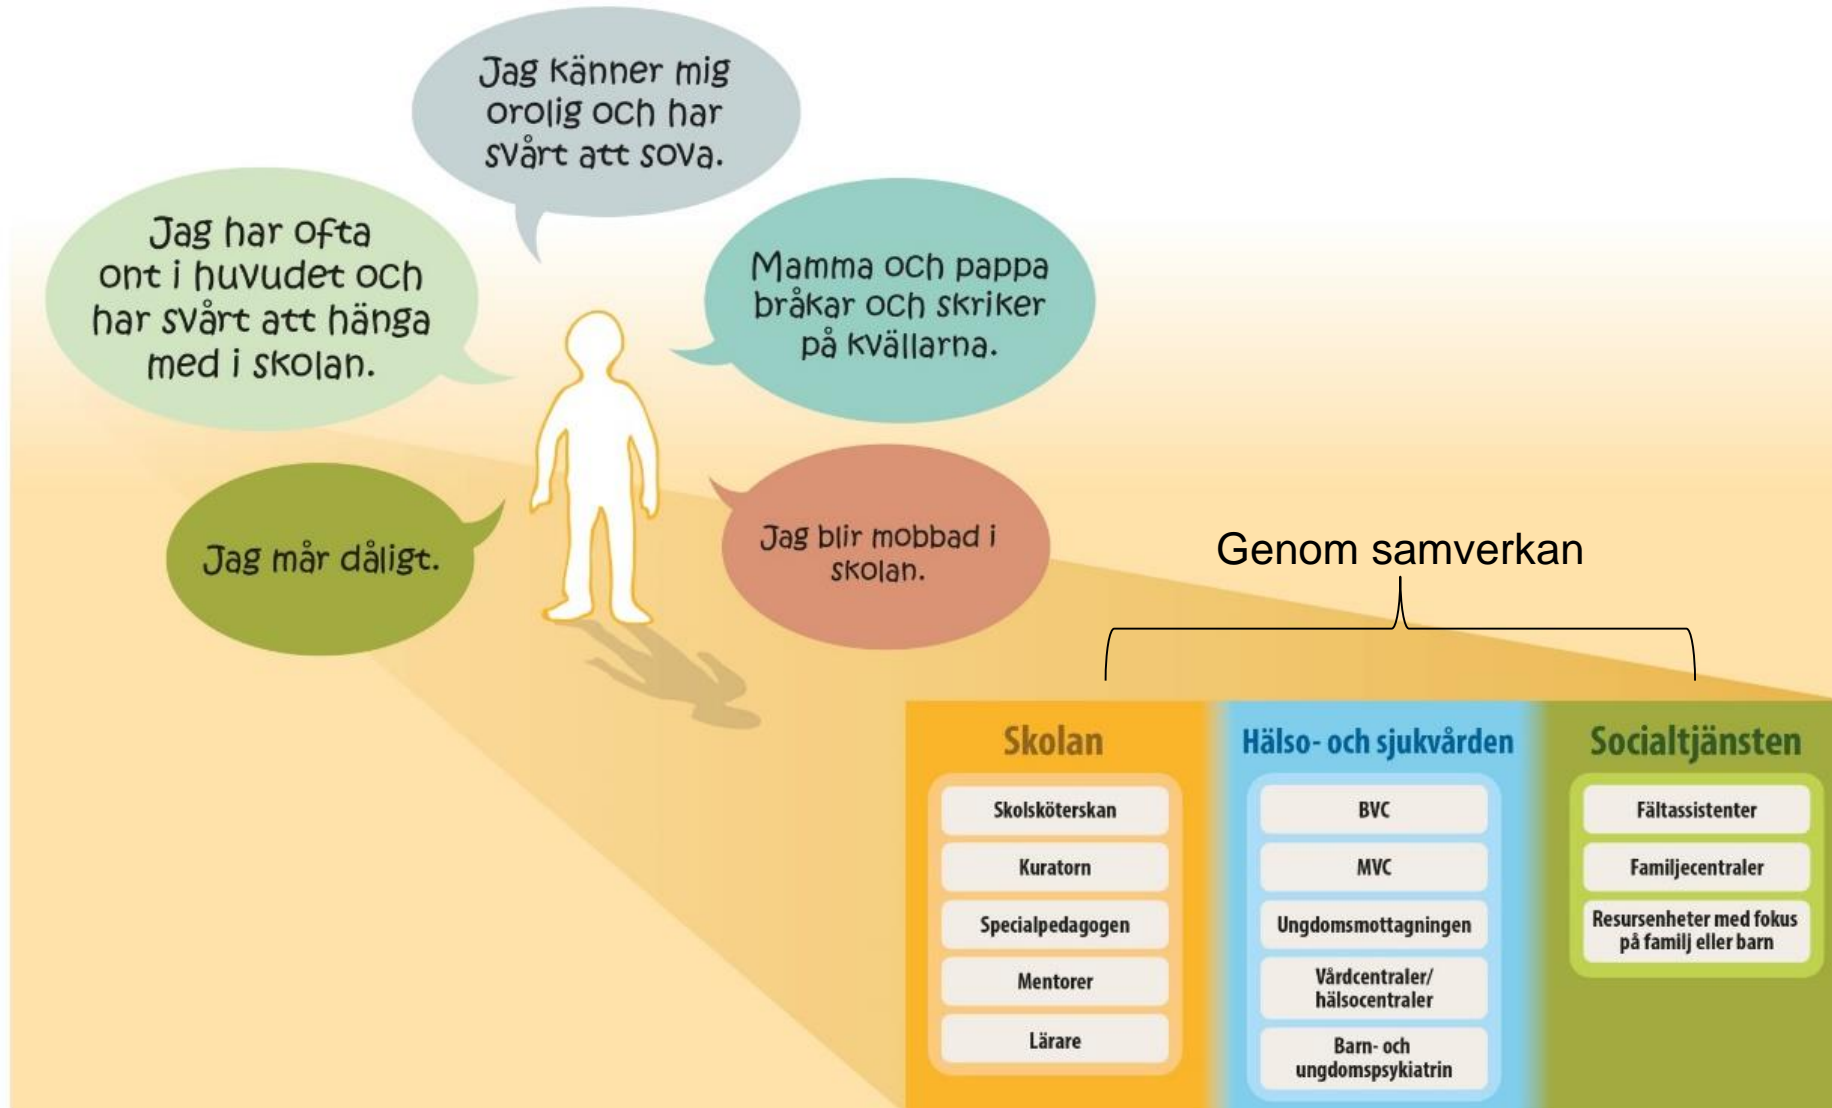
Jag känner mig orolig och har svårt att sova.

Jag har ofta ont i huvudet och har svårt att hänga med i skolan.

Mamma och pappa bråkar och skriker på kvällarna.

Jag mår dåligt.

Jag blir mobbad i skolan.

Genom samverkan

| Skolan | Hälso- och sjukvården | Socialtjänsten |
|---|---|---|
| Skolsköterskan | BVC | Fältassistenter |
| Kuratorn | MVC | Familjecentraler |
| Specialpedagogen | Ungdomsmottagningen | Resursenheter med fokus på familj eller barn |
| Mentorer | Vårdcentraler/ hälsocentraler | |
| Lärare | Barn- och ungdomspsykiatrin | |